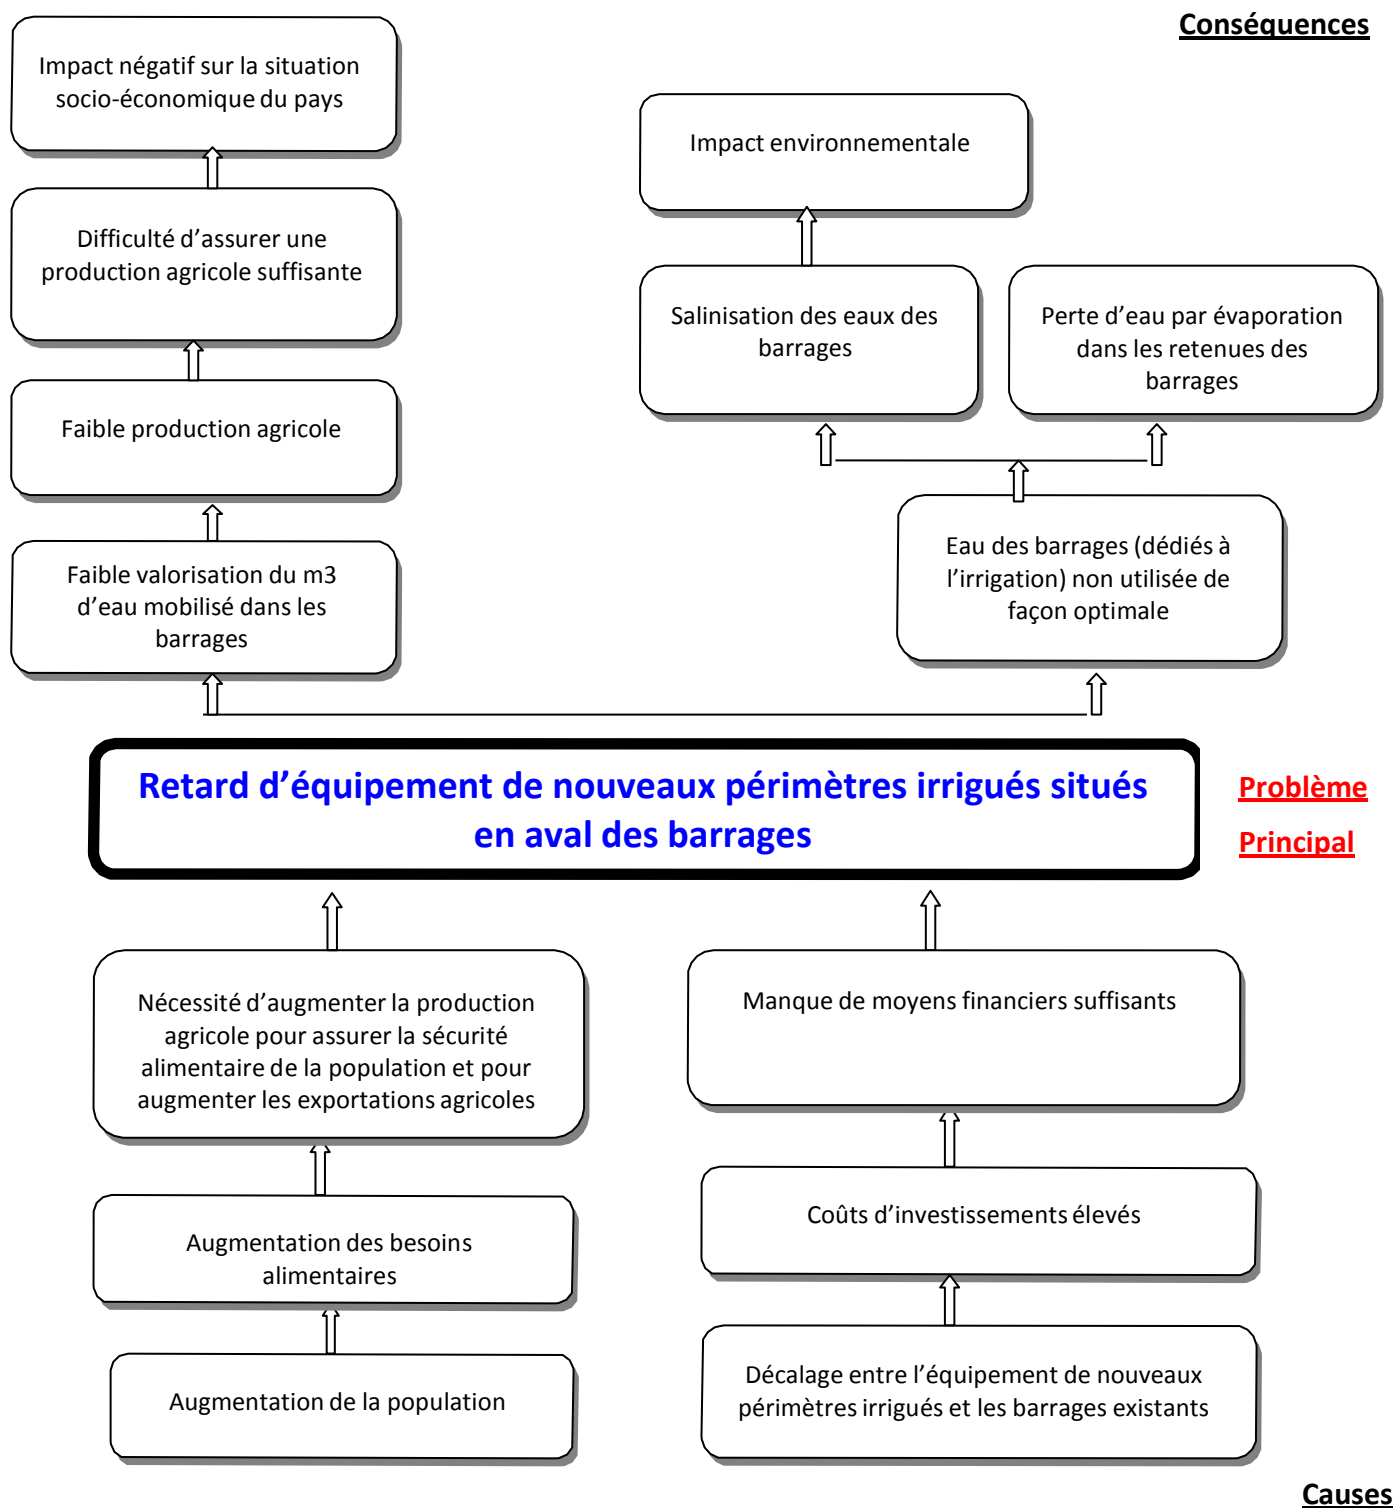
Conséquences

Impact négatif sur la situation socio-économique du pays

Difficulté d'assurer une production agricole suffisante

Faible production agricole

Faible valorisation du m3 d'eau mobilisé dans les barrages

Impact environnementale

Salinisation des eaux des barrages

Perte d'eau par évaporation dans les retenues des barrages

Eau des barrages (dédiés à l'irrigation) non utilisée de façon optimale

Retard d'équipement de nouveaux périmètres irrigués situés en aval des barrages

Problème Principal

Nécessité d'augmenter la production agricole pour assurer la sécurité alimentaire de la population et pour augmenter les exportations agricoles

Augmentation des besoins alimentaires

Augmentation de la population

Manque de moyens financiers suffisants

Coûts d'investissements élevés

Décalage entre l'équipement de nouveaux périmètres irrigués et les barrages existants

Causes